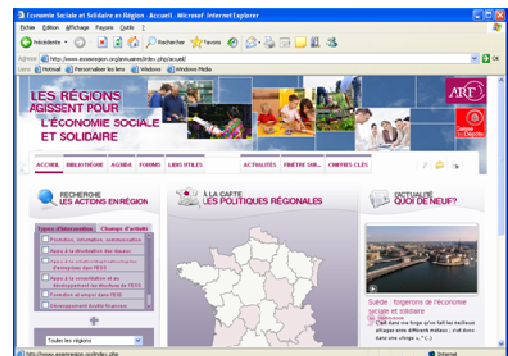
Économie Sociale et Solidaire en Région : Accueil - Microsoft Internet Explorer

Fichier Edition Affichage Favoris Outils ?

Précédente Rechercher Favoris

Adresse http://www.essenregion.org/annuaires/index.php/accueil OK

Liens Hotmail Personnaliser les liens Windows Windows Media

LES RÉGIONS AGISSENT POUR L'ÉCONOMIE SOCIALE ET SOLIDAIRE

ARF

ACCUEIL BIBLIOTHÈQUE AGENDA FORUMS LIENS UTILES ACTUALITÉS FENÊTRE SUR... CHIFFRES CLÉS

RECHERCHE LES ACTIONS EN RÉGION

À LA CARTE LES POLITIQUES RÉGIONALES

L'ACTUALITÉ QUOI DE NEUF ?

Types d'intervention Champs d'activité

Promotion, information, communication
Aide à la structuration des réseaux
Aide à la création/développement des entreprises dans l'ESS
Aide à la consolidation et au développement des structures de l'ESS
Formation et emploi dans l'ESS
Développement territorial

Toutes les régions

Suède : forgerons de l'économie sociale et solidaire

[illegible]

http://www.essenregion.org/index.php

Internet